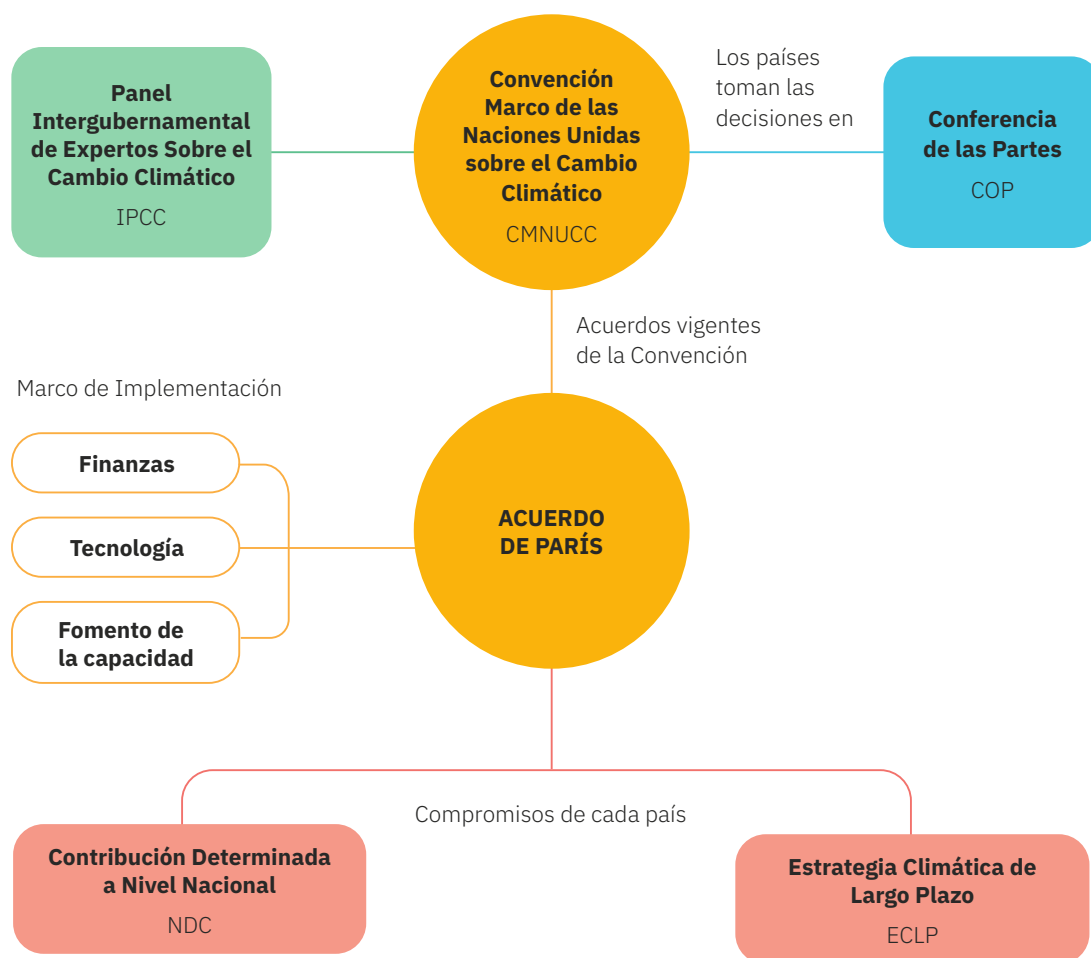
Panel Intergubernamental de Expertos Sobre el Cambio Climático

IPCC

Convención Marco de las Naciones Unidas sobre el Cambio Climático

CMNUCC

Los países toman las decisiones en

Conferencia de las Partes

COP

Acuerdos vigentes de la Convención

Marco de Implementación

Finanzas

Tecnología

Fomento de la capacidad

ACUERDO DE PARÍS

Compromisos de cada país

Contribución Determinada a Nivel Nacional

NDC

Estrategia Climática de Largo Plazo

ECLP